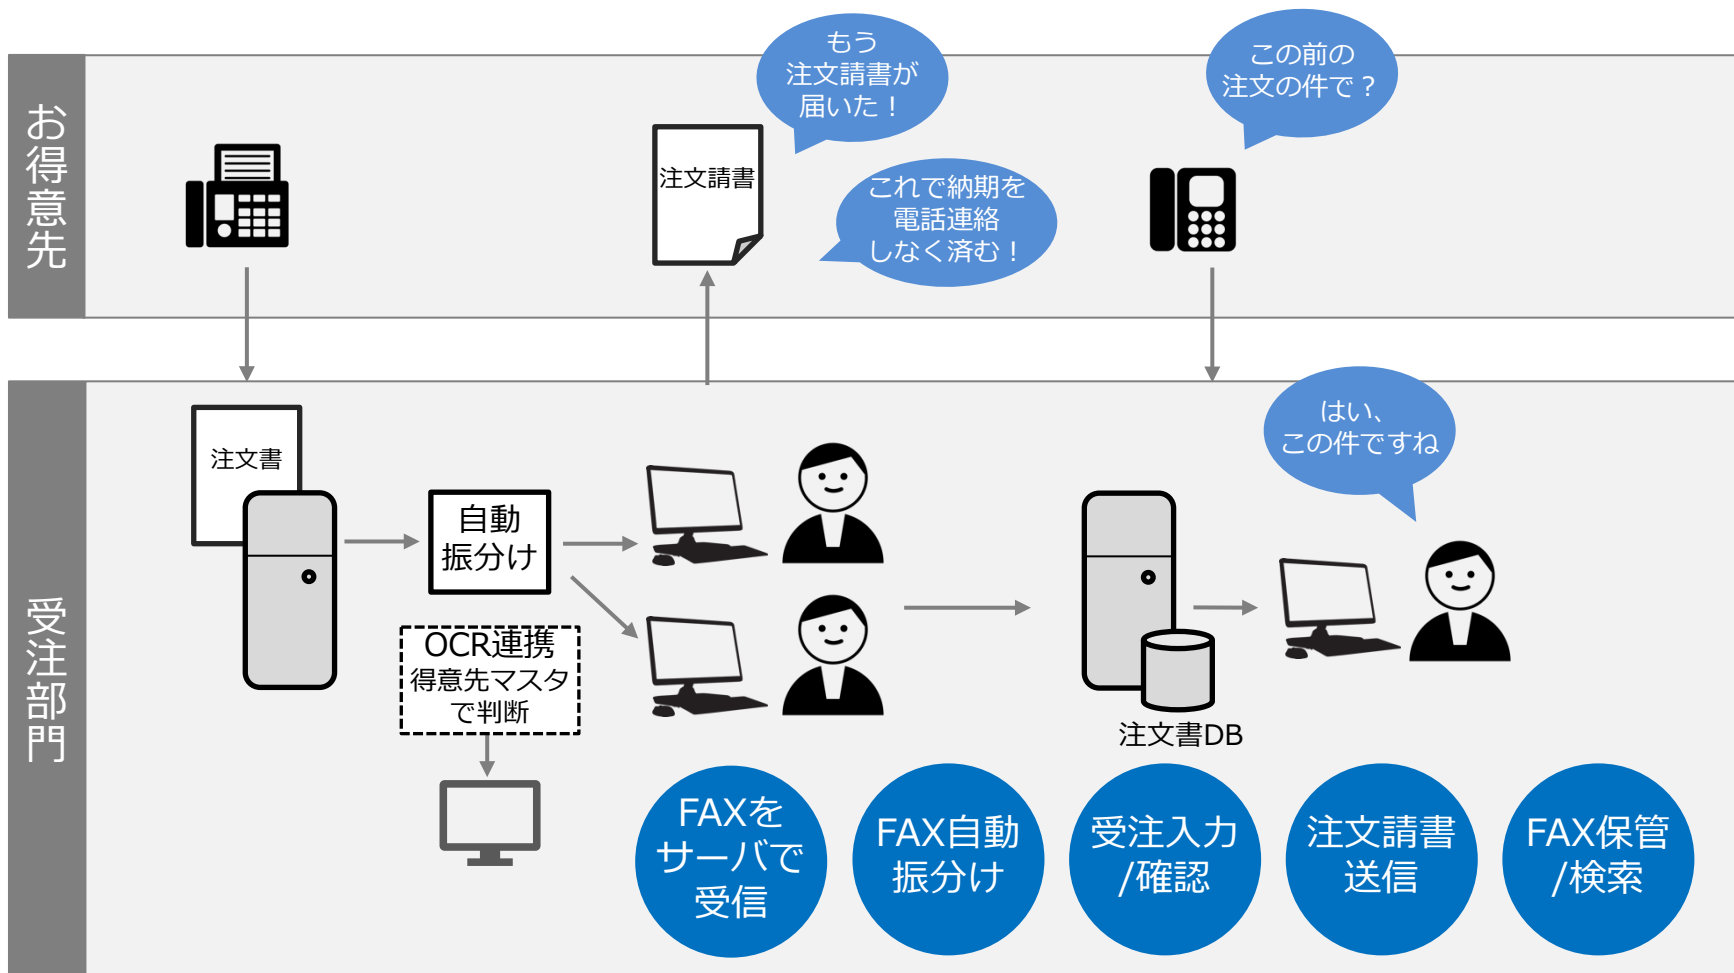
お得意先

もう
注文請書が
届いた！

この前の
注文の件で？

注文請書

これで納期を
電話連絡
しなく済む！

受注部門

注文書

自動
振分け

OCR連携
得意先マスタ
で判断

はい、
この件ですね

注文書DB

FAXを
サーバで
受信

FAX自動
振分け

受注入力
/確認

注文請書
送信

FAX保管
/検索